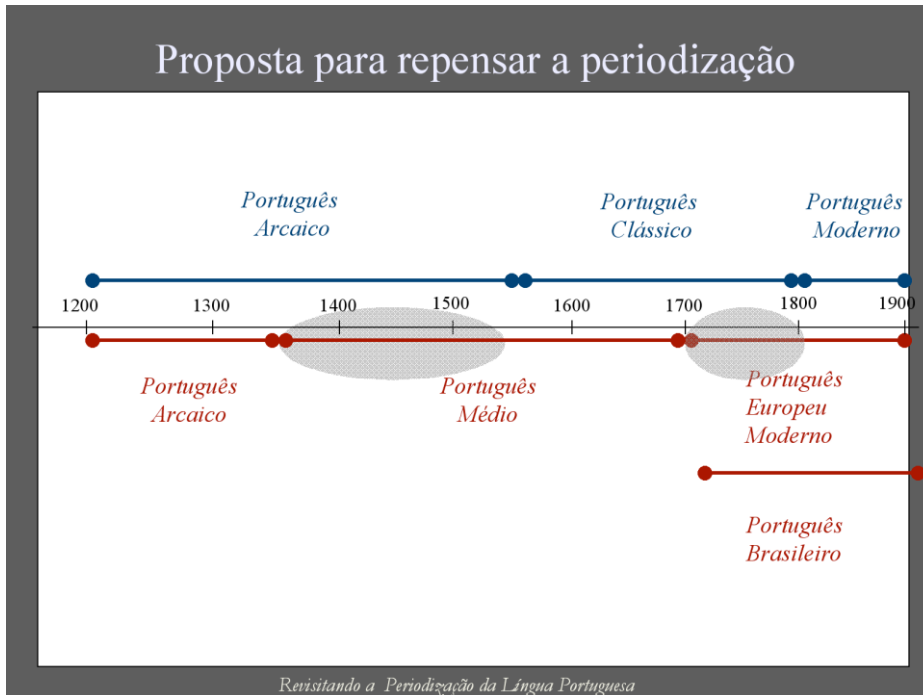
Proposta para repensar a periodização

Português Arcaico

Português Clássico

Português Moderno

1200 1300 1400 1500 1600 1700 1800 1900

Português Arcaico

Português Médio

Português Europeu Moderno

Português Brasileiro

Revisitando a Periodização da Língua Portuguesa